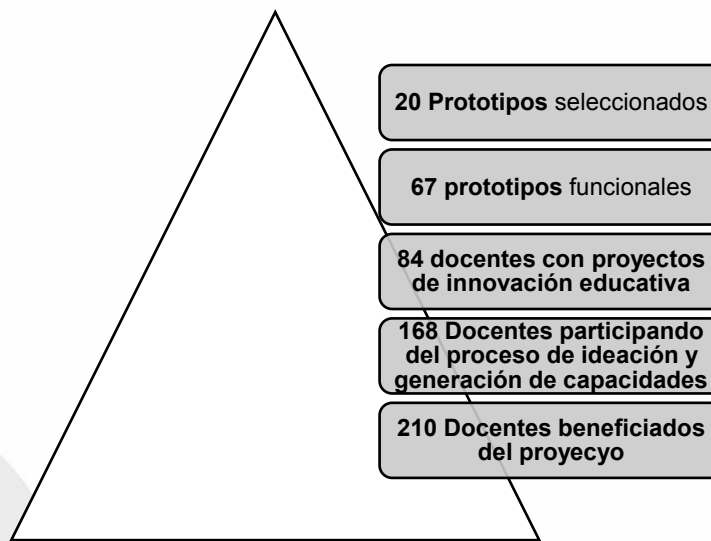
20 Prototipos seleccionados

67 prototipos funcionales

84 docentes con proyectos de innovación educativa

168 Docentes participando del proceso de ideación y generación de capacidades

210 Docentes beneficiados del proyecyo